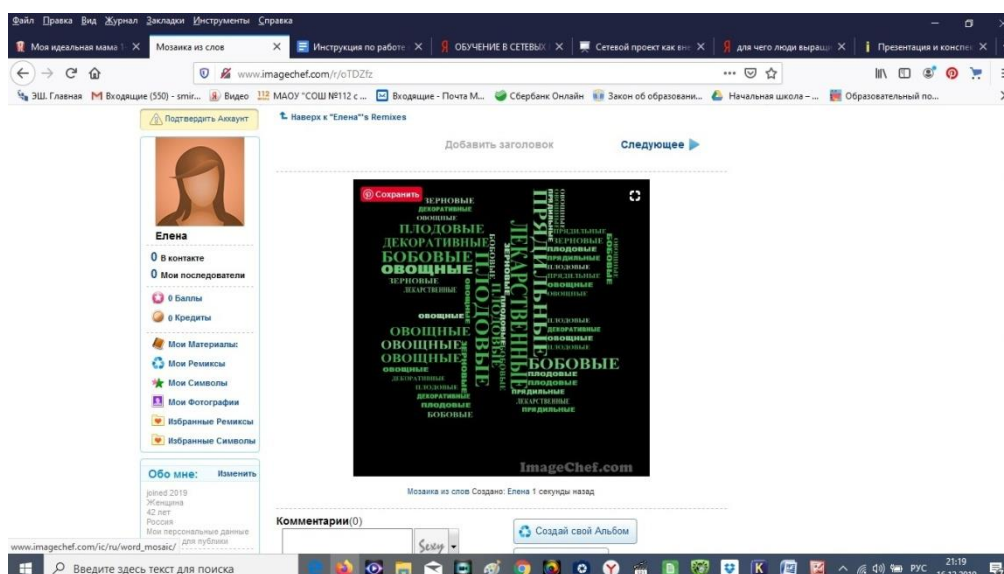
Файл Правка Вид Журнал Закладки Инструменты Справка

Моя идеальная мама | Мозаика из слов | Инструкция по работе | ОБУЧЕНИЕ В СЕТЕВЫХ | Сетевой проект как вне | для чего люди выращ | Презентация и конспе

www.imagechef.com/r/oTDZfz

ЭШ. Главная | Входящие (550) - smir... | Видео | МАОУ "СОШ №112 с ... | Входящие - Почта М... | Сбербанк Онлайн | Закон об образовани... | Начальная школа – ... | Образовательный по...

Подтвердить Аккаунт

Наверх к "Елена"'s Remixes

Добавить заголовок

Следующее

Елена

0 В контакте
0 Мои последователи
0 Баллы
0 Кредиты
Мои Материалы:
Мои Ремиксы
Мои Символы
Мои Фотографии
Избранные Ремиксы
Избранные Символы

Сохранить

ЗЕРНОВЫЕ ДЕКОРАТИВНЫЕ ОВОЩНЫЕ ПЛОДОВЫЕ ДЕКОРАТИВНЫЕ БОБОВЫЕ ОВОЩНЫЕ ЗЕРНОВЫЕ ЛЕКАРСТВЕННЫЕ ПЛОДОВЫЕ ПРЯДИЛЬНЫЕ ЛЕКАРСТВЕННЫЕ ЗЕРНОВЫЕ ПРЯДИЛЬНЫЕ ПЛОДОВЫЕ ОВОЩНЫЕ БОБОВЫЕ ОВОЩНЫЕ ОВОЩНЫЕ ОВОЩНЫЕ ДЕКОРАТИВНЫЕ ПЛОДОВЫЕ БОБОВЫЕ ПЛОДОВЫЕ ПРЯДИЛЬНЫЕ ЛЕКАРСТВЕННЫЕ ПРЯДИЛЬНЫЕ ДЕКОРАТИВНЫЕ ПЛОДОВЫЕ БОБОВЫЕ

ImageChef.com

Мозаика из слов Создано: Елена 1 секунды назад

Обо мне: Изменить
joined 2019
Женщина
42 лет
Россия
Мои персональные данные для публики

Комментарии(0)

Sexy

Создай свой Альбом

www.imagechef.com/ic/ru/word_mosaic/

Введите здесь текст для поиска

РУС 21:19